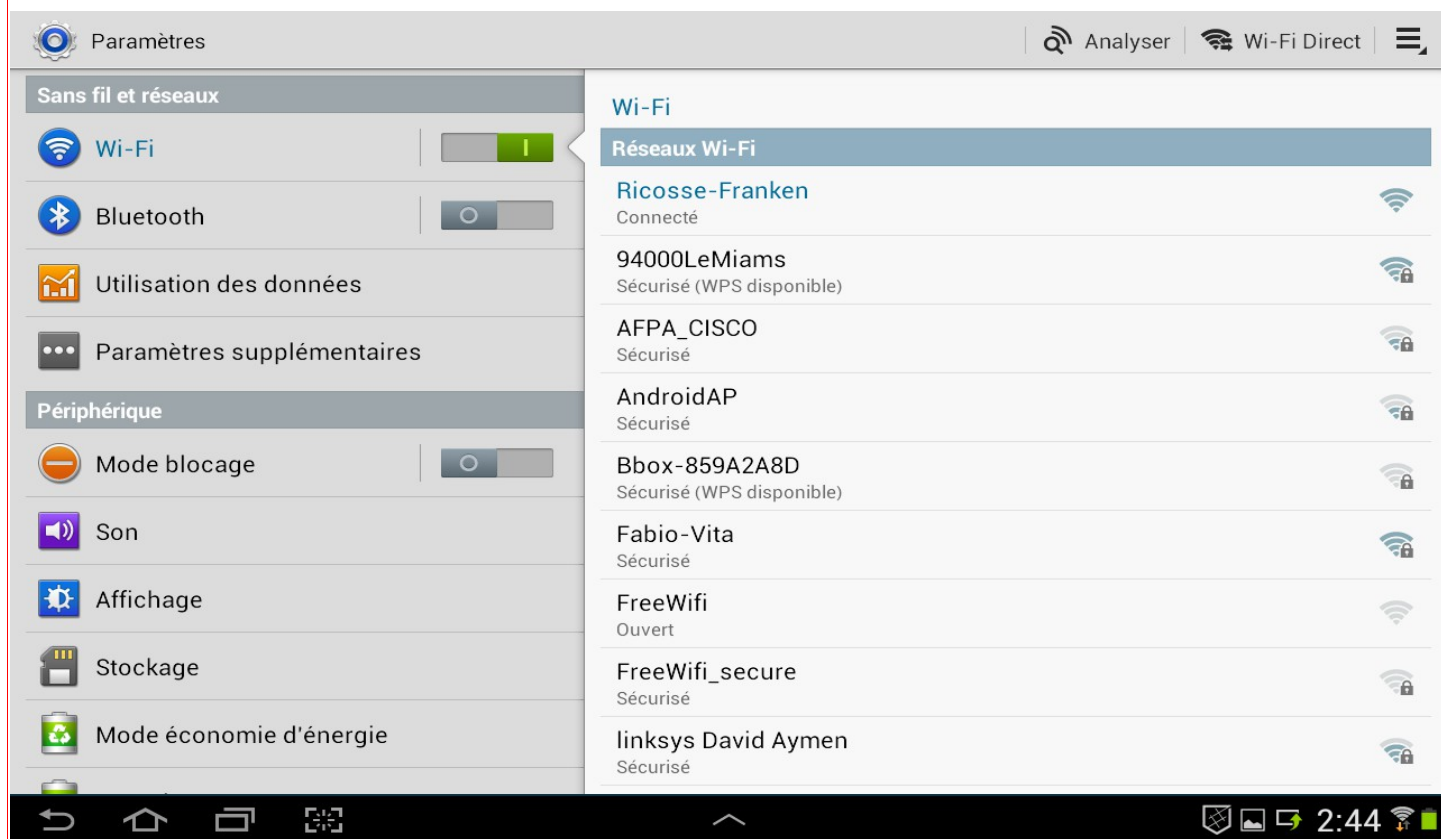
Paramètres

Analyser | Wi-Fi Direct

Sans fil et réseaux

Wi-Fi

I

Bluetooth

O

Utilisation des données

Paramètres supplémentaires

Périphérique

Mode blocage

O

Son

Affichage

Stockage

Mode économie d'énergie

Wi-Fi

Réseaux Wi-Fi

Ricosse-Franken
Connecté

94000LeMiams
Sécurisé (WPS disponible)

AFPA_CISCO
Sécurisé

AndroidAP
Sécurisé

Bbox-859A2A8D
Sécurisé (WPS disponible)

Fabio-Vita
Sécurisé

FreeWifi
Ouvert

FreeWifi_secure
Sécurisé

linksys David Aymen
Sécurisé

2:44